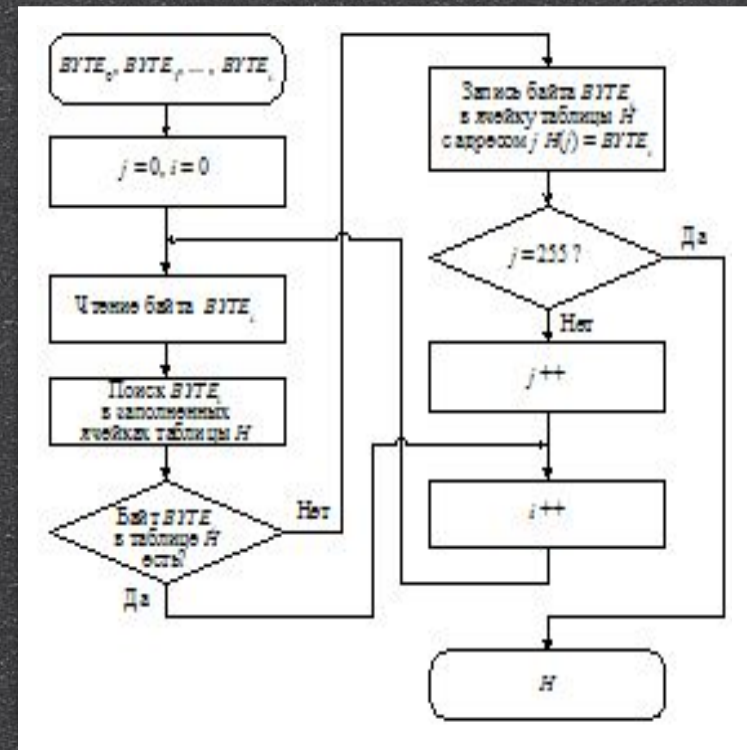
$BYTE_0, BYTE_1, \ldots, BYTE_i$

$j = 0, i = 0$

Чтение байта $BYTE_i$

Поиск $BYTE_i$ в заполненных ячейках таблицы $H$

Байт $BYTE_i$ в таблице $H$ есть?

Нет

Да

Запись байта $BYTE_i$ в ячейку таблицы $H$ с адресом $j$ $H(j) = BYTE_i$

$j = 255$ ?

Да

Нет

$j$++

$i$++

$H$